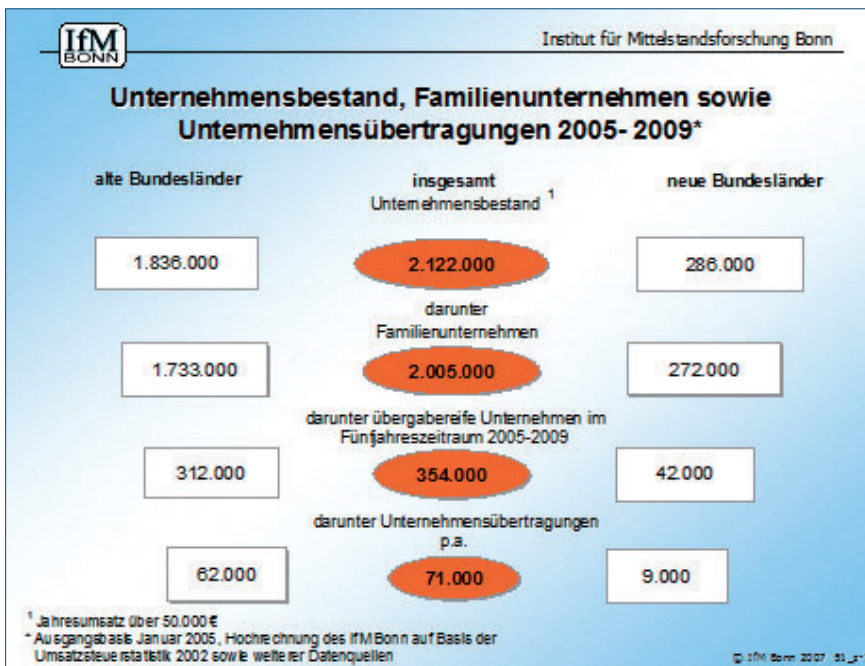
IfM BONN

Institut für Mittelstandsforschung Bonn

Unternehmensbestand, Familienunternehmen sowie Unternehmensübertragungen 2005- 2009*

alte Bundesländer

insgesamt Unternehmensbestand $^1$

neue Bundesländer

1.836.000

2.122.000

286.000

darunter Familienunternehmen

1.733.000

2.005.000

272.000

darunter übergabereife Unternehmen im Fünfjahreszeitraum 2005-2009

312.000

354.000

42.000

darunter Unternehmensübertragungen p.a.

62.000

71.000

9.000

$^1$ Jahresumsatz über 50.000 €

* Ausgangsbasis Januar 2005, Hochrechnung des IfM Bonn auf Basis der Umsatzsteuerstatistik 2002 sowie weiterer Datenquellen

© IfM Bonn 2007 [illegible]